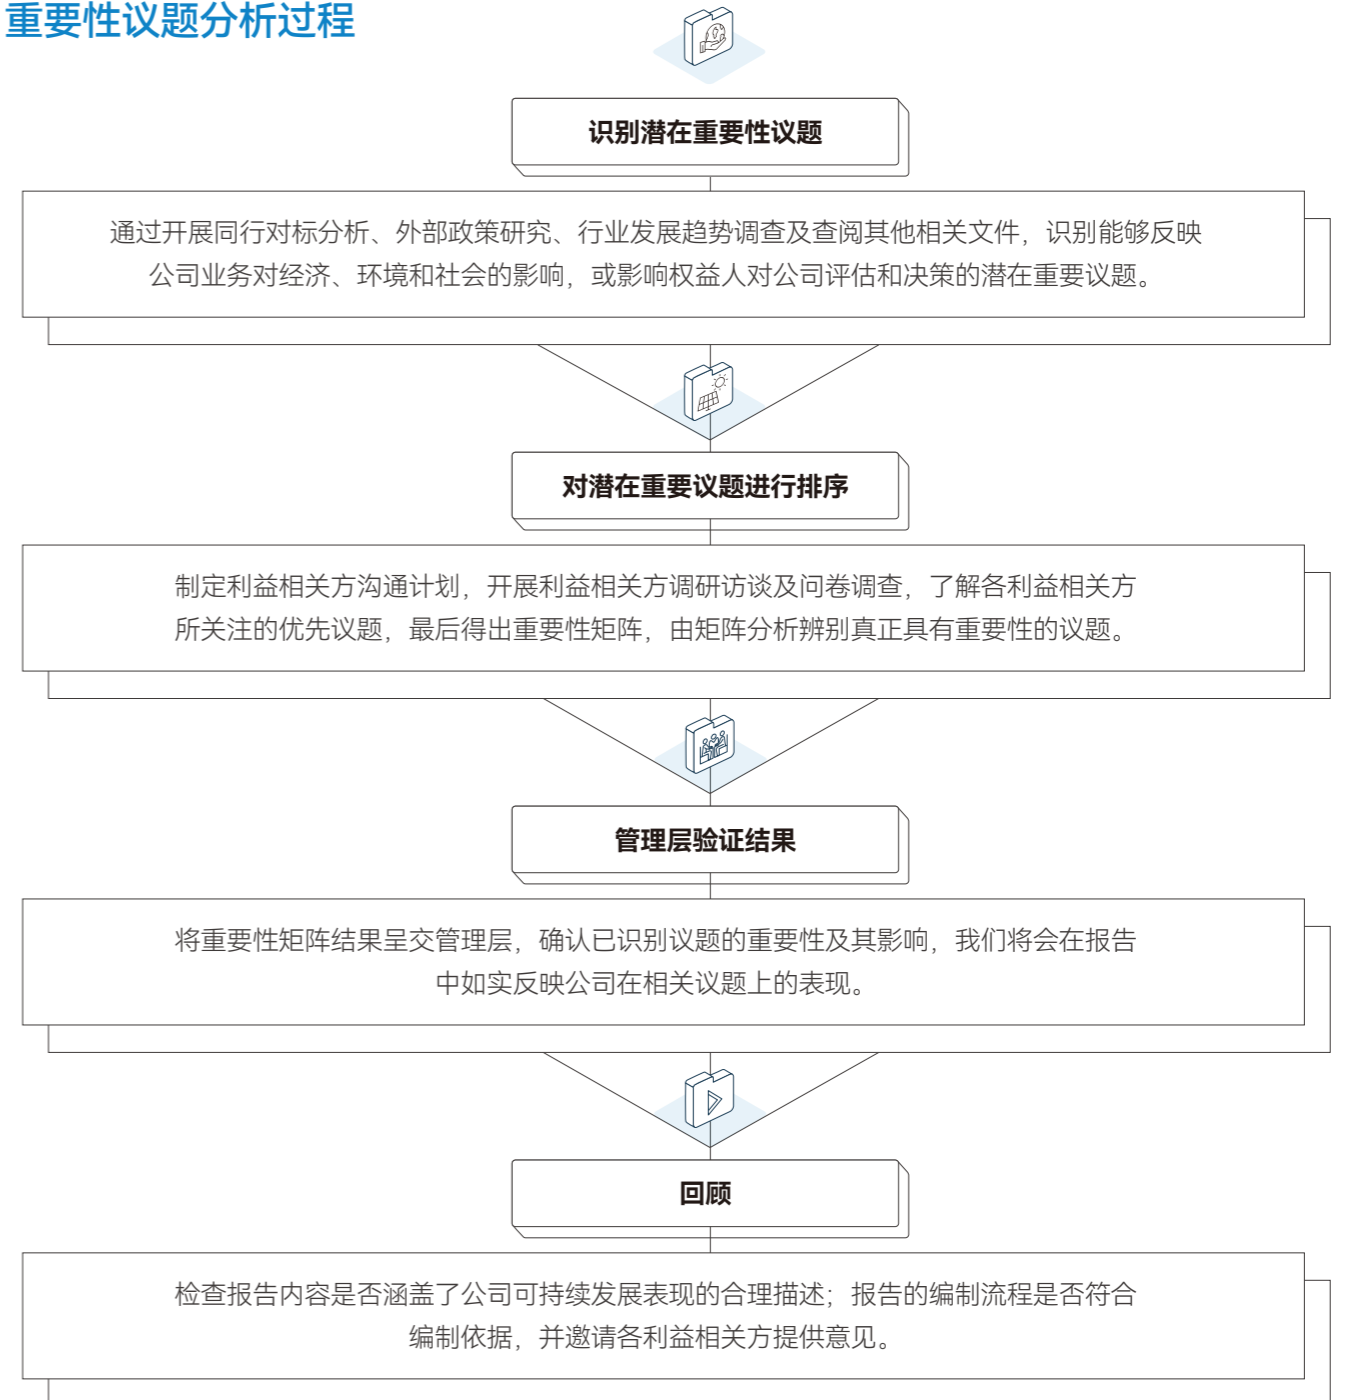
重要性议题分析过程

识别潜在重要性议题

通过开展同行对标分析、外部政策研究、行业发展趋势调查及查阅其他相关文件，识别能够反映公司业务对经济、环境和社会的影响，或影响权益人对公司评估和决策的潜在重要议题。

对潜在重要议题进行排序

制定利益相关方沟通计划，开展利益相关方调研访谈及问卷调查，了解各利益相关方所关注的优先议题，最后得出重要性矩阵，由矩阵分析辨别真正具有重要性的议题。

管理层验证结果

将重要性矩阵结果呈交管理层，确认已识别议题的重要性及其影响，我们将会在报告中如实反映公司在相关议题上的表现。

回顾

检查报告内容是否涵盖了公司可持续发展表现的合理描述；报告的编制流程是否符合编制依据，并邀请各利益相关方提供意见。